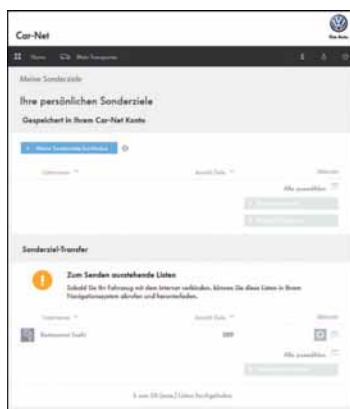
Car-Net

Volkswagen

Home Mein Fahrzeug

Meine Sonderziele

Ihre persönlichen Sonderziele

Gespeichert in Ihrem Car-Net Konto

+ Meine Sonderziele hinzufügen

Listenname Anzahl Ziele Aktionen

Alle auswählen

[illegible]

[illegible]

Sonderziel-Transfer

Zum Senden ausstehende Listen

Sobald Sie Ihr Fahrzeug mit dem Internet verbinden, können Sie diese Listen in Ihrem Navigationssystem abrufen und herunterladen.

Listenname Anzahl Ziele Aktionen

Restaurant Sushi 389

Alle auswählen

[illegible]

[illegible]